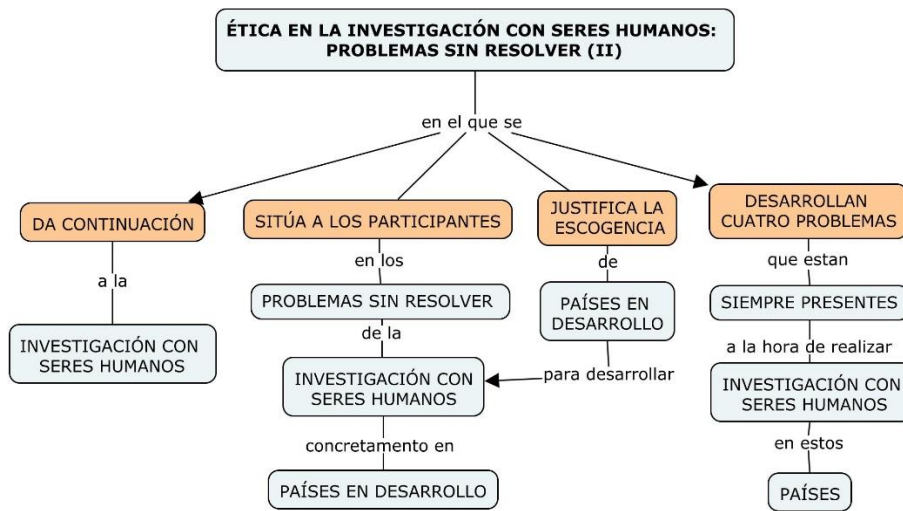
ÉTICA EN LA INVESTIGACIÓN CON SERES HUMANOS: PROBLEMAS SIN RESOLVER (II)

en el que se

DA CONTINUACIÓN

a la

INVESTIGACIÓN CON SERES HUMANOS

SITÚA A LOS PARTICIPANTES

en los

PROBLEMAS SIN RESOLVER

de la

INVESTIGACIÓN CON SERES HUMANOS

concretamento en

PAÍSES EN DESARROLLO

JUSTIFICA LA ESCOGENCIA

de

PAÍSES EN DESARROLLO

para desarrollar

DESARROLLAN CUATRO PROBLEMAS

que estan

SIEMPRE PRESENTES

a la hora de realizar

INVESTIGACIÓN CON SERES HUMANOS

en estos

PAÍSES